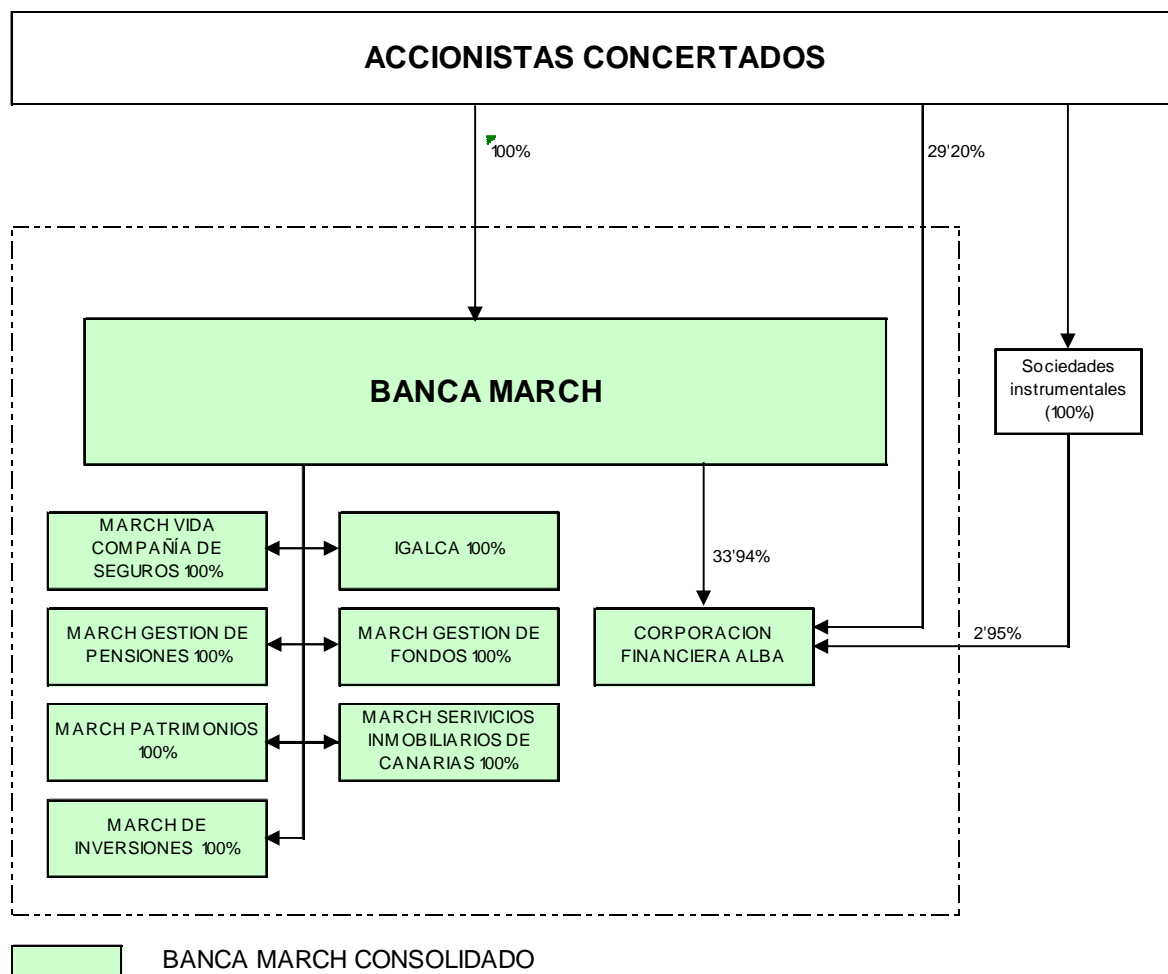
ACCIONISTAS CONCERTADOS

100%

29'20%

BANCA MARCH

Sociedades instrumentales (100%)

MARCH VIDA COMPAÑÍA DE SEGUROS 100%

IGALCA 100%

33'94%

MARCH GESTION DE PENSIONES 100%

MARCH GESTION DE FONDOS 100%

CORPORACION FINANCIERA ALBA

2'95%

MARCH PATRIMONIOS 100%

MARCH SERIVICIOS INMOBILIARIOS DE CANARIAS 100%

MARCH DE INVERSIONES 100%

BANCA MARCH CONSOLIDADO